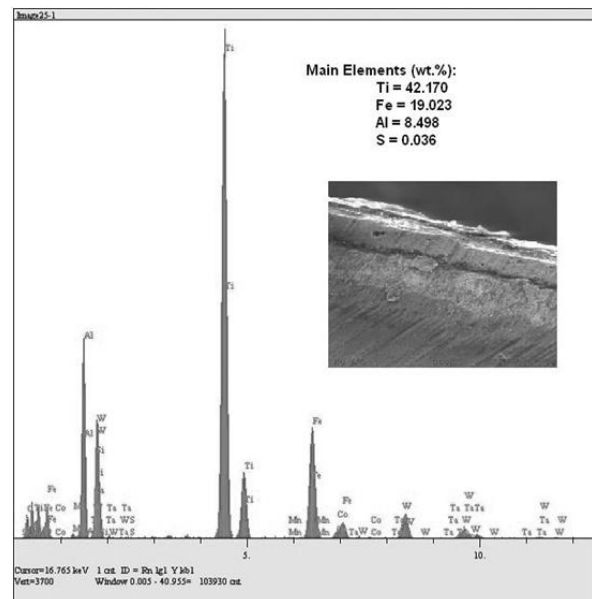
Image25-1

Main Elements (wt.%):
Ti = 42.170
Fe = 19.023
Al = 8.498
S = 0.036

Ti

Ti

Al

Al

W
W
Si

Fe
Co
Fe

Ts Ts
WS

Ti
Ti

Fe
Fe

Co

Mn
Mn

Co
Ts W

W

Ts TsTs
Ts W
Ts W

W
Ts
Ts W

5.

10.

Cursor=16.765 keV 1 cnt ID = Rn lg1 Yb lb1
Vert=3700 Window 0.005 - 40.955= 103930 cnt